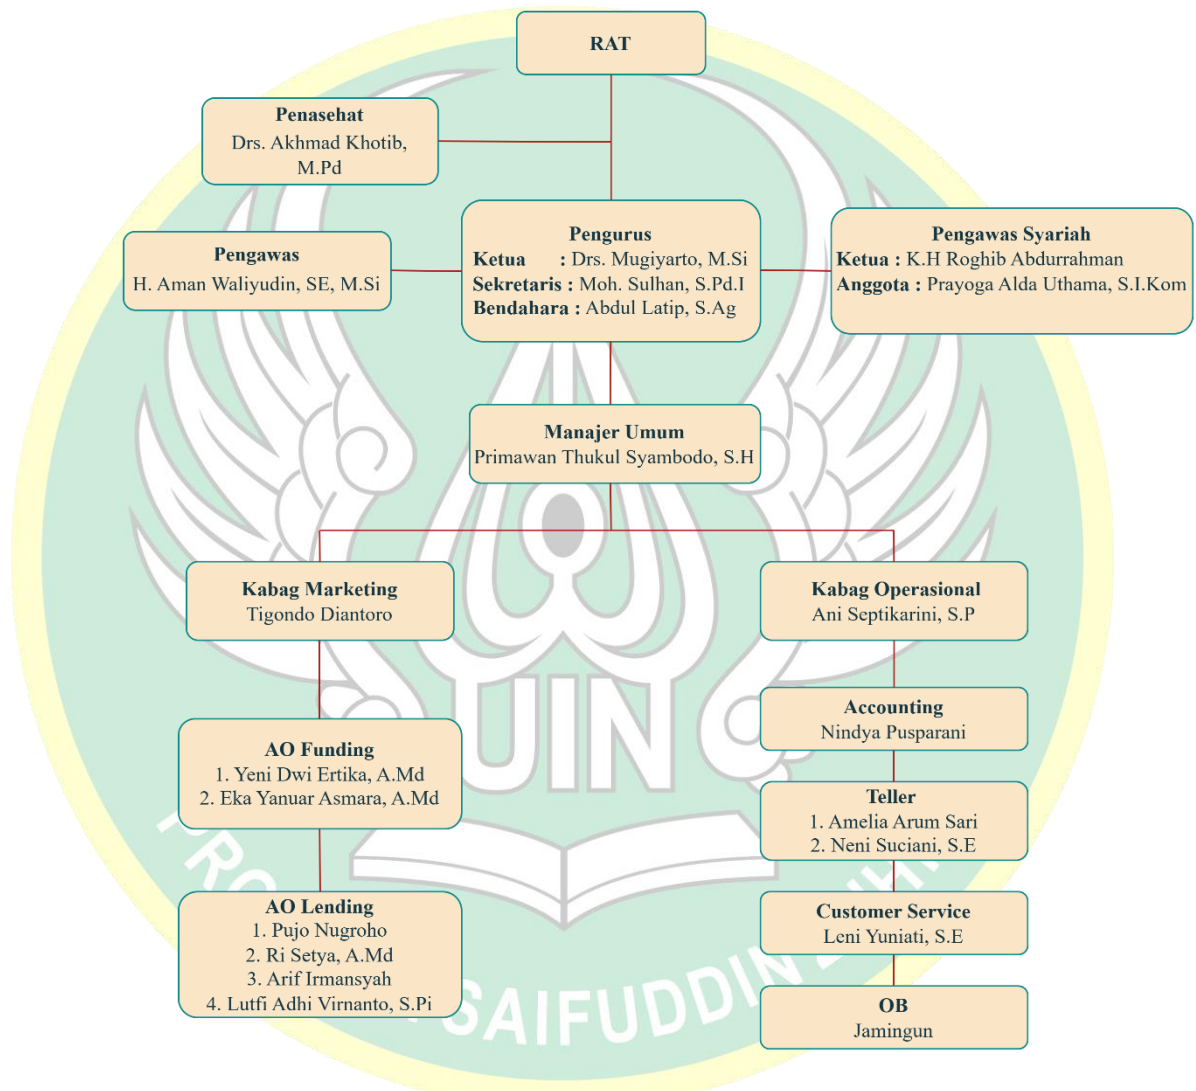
RAT

Penasehat
Drs. Akhmad Khotib, M.Pd

Pengawas
H. Aman Waliyudin, SE, M.Si

Pengurus
Ketua : Drs. Mugiyarto, M.Si
Sekretaris : Moh. Sulhan, S.Pd.I
Bendahara : Abdul Latip, S.Ag

Pengawas Syariah
Ketua : K.H Roghib Abdurrahman
Anggota : Prayoga Alda Uthama, S.I.Kom

Manajer Umum
Primawan Thukul Syambodo, S.H

Kabag Marketing
Tigondo Diantoro

Kabag Operasional
Ani Septikarini, S.P

Accounting
Nindya Pusparani

AO Funding
1. Yeni Dwi Ertika, A.Md
2. Eka Yanuar Asmara, A.Md

Teller
1. Amelia Arum Sari
2. Neni Suciani, S.E

AO Lending
1. Pujo Nugroho
2. Ri Setya, A.Md
3. Arif Irmansyah
4. Lutfi Adhi Virnanto, S.Pi

Customer Service
Leni Yuniati, S.E

OB
Jamingun

UIN

PRO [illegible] SAIFUDDIN ZUHRI